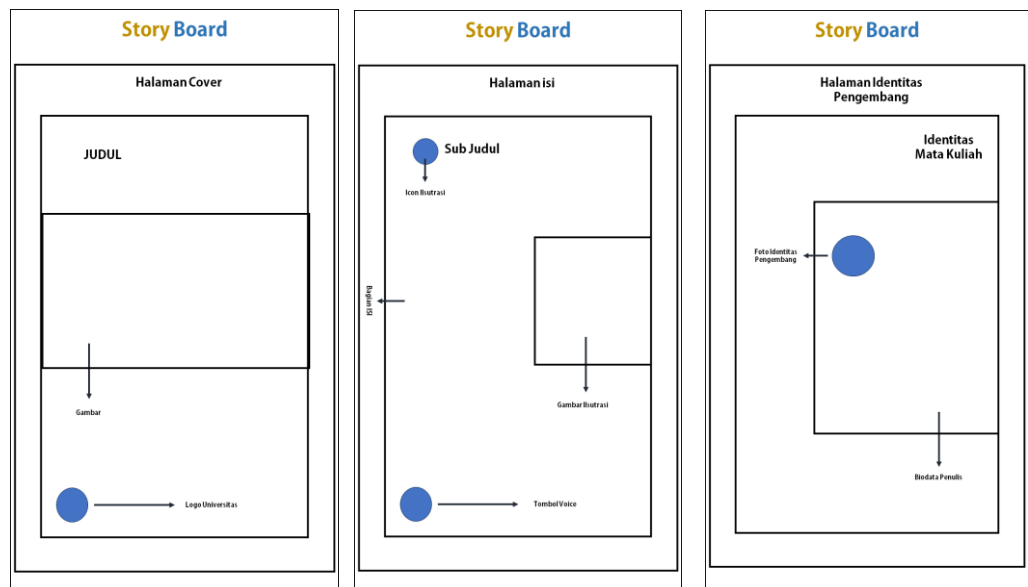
Story Board

Halaman Cover

JUDUL

Gambar

Logo Universitas

Story Board

Halaman isi

Sub Judul

Icon Ilsutrasi

Bagian ISI

Gambar Ilsutrasi

Tombol Voice

Story Board

Halaman Identitas Pengembang

Identitas Mata Kuliah

Foto Identitas Pengembang

Biodata Penulis